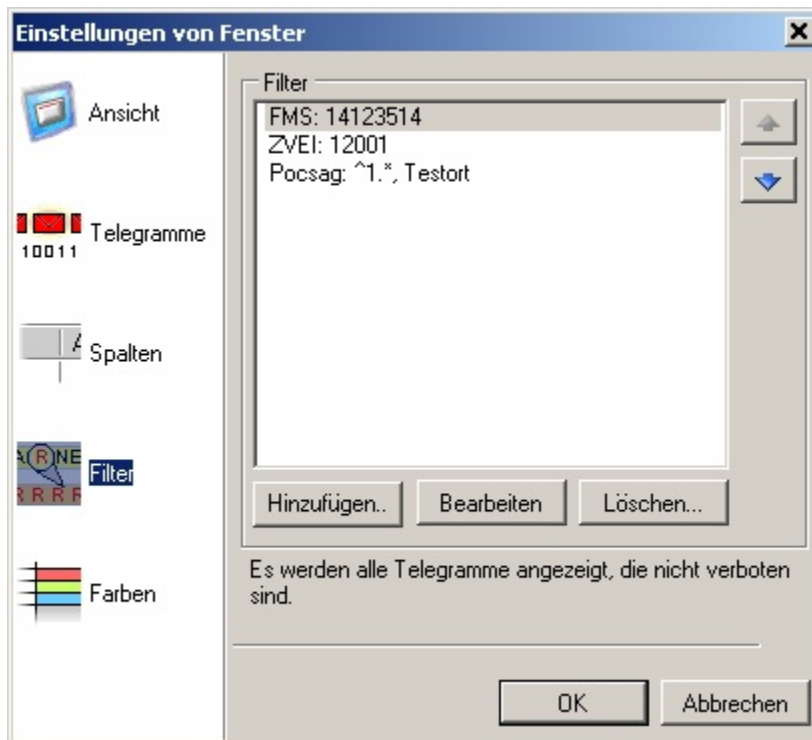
Einstellungen von Fenster

×

Ansicht

10011 Telegramme

Spalten

Filter

Farben

Filter

FMS: 14123514
ZVEI: 12001
Pocsag: ^1.*, Testort

Hinzufügen..

Bearbeiten

Löschen...

Es werden alle Telegramme angezeigt, die nicht verboten sind.

OK

Abbrechen